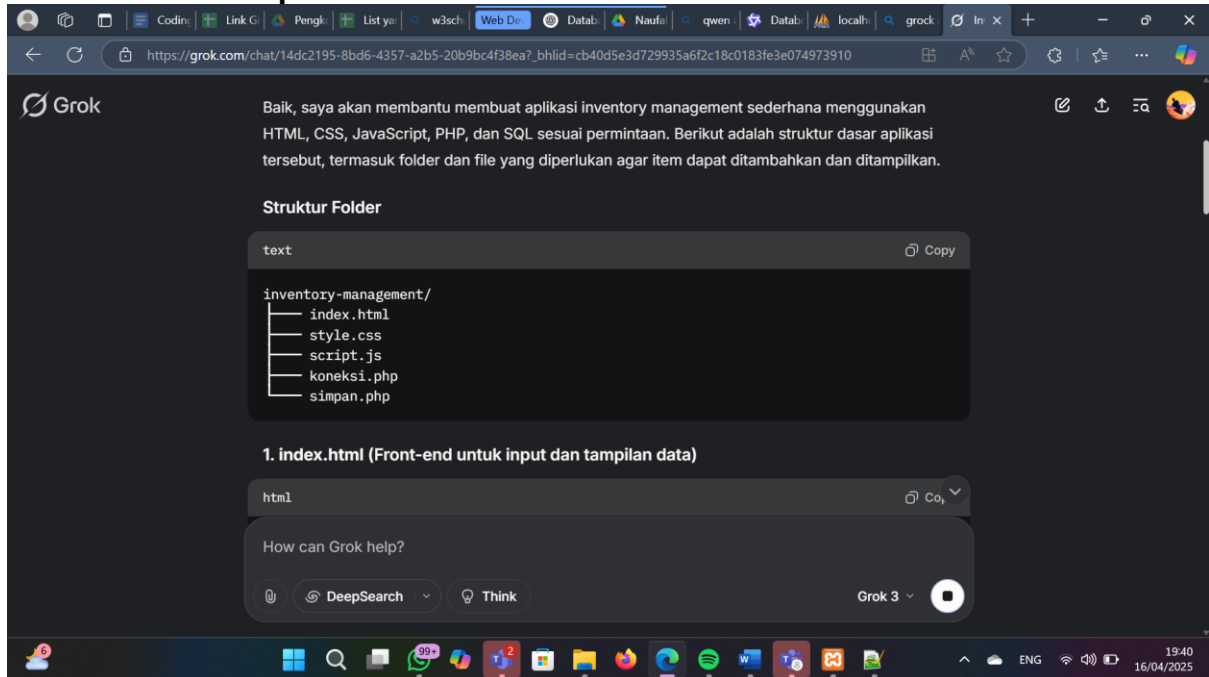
Codin | Link G | Pengk | List ya | w3sch | Web De | Datab | Naufa | qwen | Datab | localh | grock | In ×

https://grok.com/chat/14dc2195-8bd6-4357-a2b5-20b9bc4f38ea?_bhlid=cb40d5e3d729935a6f2c18c0183fe3e074973910

Grok

Baik, saya akan membantu membuat aplikasi inventory management sederhana menggunakan HTML, CSS, JavaScript, PHP, dan SQL sesuai permintaan. Berikut adalah struktur dasar aplikasi tersebut, termasuk folder dan file yang diperlukan agar item dapat ditambahkan dan ditampilkan.

Struktur Folder

text Copy

```
inventory-management/
├── index.html
├── style.css
├── script.js
├── koneksi.php
└── simpan.php
```

1. index.html (Front-end untuk input dan tampilan data)

html Co

How can Grok help?

DeepSearch Think Grok 3

6 99+ 2

ENG 19:40 16/04/2025